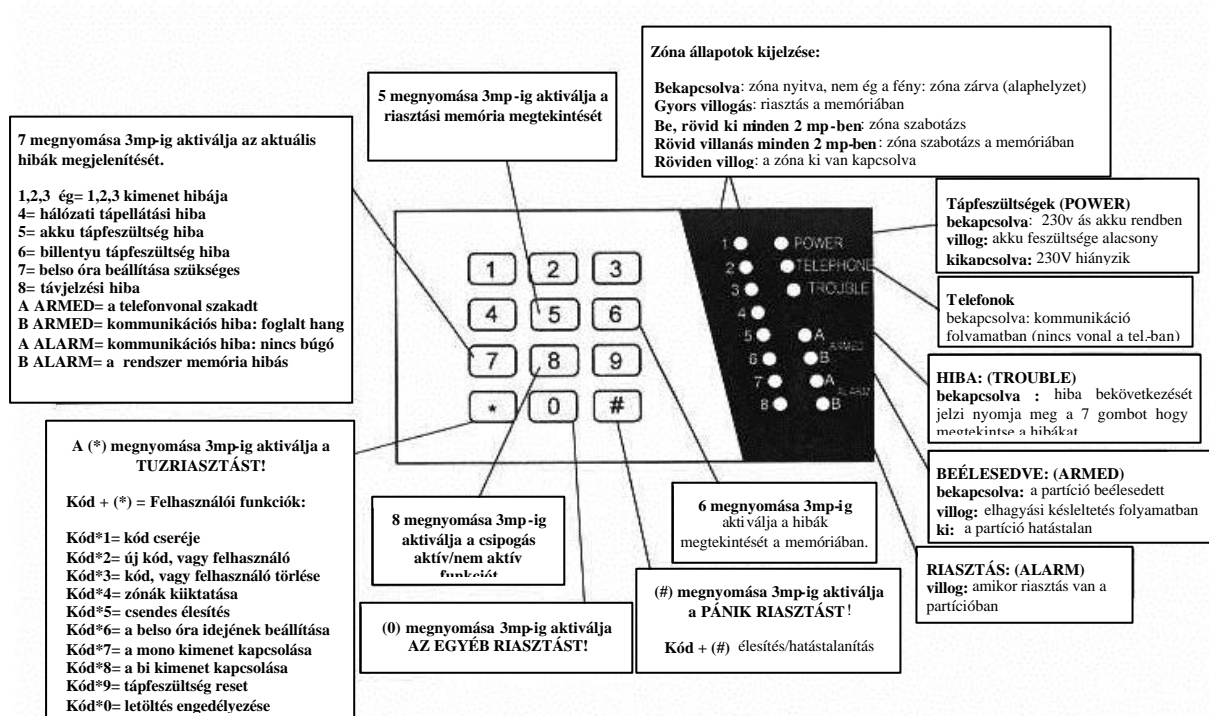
Zóna állapotok kijelzése:

Bekapcsolva: zóna nyitva, nem ég a fény: zóna zárva (alaphelyzet)
Gyors villogás: riasztás a memóriában
Be, rövid ki minden 2 mp-ben: zóna szabotázs
Rövid villanás minden 2 mp-ben: zóna szabotázs a memóriában
Röviden villog: a zóna ki van kapcsolva

5 megnyomása 3mp-ig aktiválja a riasztási memória megtekintését

7 megnyomása 3mp-ig aktiválja az aktuális hibák megjelenítését.

1,2,3 ég= 1,2,3 kimenet hibája
4= hálózati tápellátási hiba
5= akku tápfeszültség hiba
6= billentyu tápfeszültség hiba
7= belso óra beállítása szükséges
8= távjelzési hiba
A ARMED= a telefonvonal szakadt
B ARMED= kommunikációs hiba: foglalt hang
A ALARM= kommunikációs hiba: nincs búgó
B ALARM= a rendszer memória hibás

Tápfeszültségek (POWER)
bekapcsolva: 230v ás akku rendben
villog: akku feszültsége alacsony
kikapcsolva: 230V hiányzik

1 POWER
2 TELEPHONE
3 TROUBLE
4
5 A
6 B ARMED
7 A
8 B ALARM

1 2 3
4 5 6
7 8 9
* 0 #

Telefonok
bekapcsolva: kommunikáció folyamatban (nincs vonal a tel.-ban)

HIBA: (TROUBLE)
bekapcsolva : hiba bekövetkezését jelzi nyomja meg a 7 gombot hogy megtekintse a hibákat

A (*) megnyomása 3mp-ig aktiválja a TUZRIASZTÁST!

Kód + (*) = Felhasználói funkciók:

Kód*1= kód cseréje
Kód*2= új kód, vagy felhasználó
Kód*3= kód, vagy felhasználó törlése
Kód*4= zónák kiiktatása
Kód*5= csendes élesítés
Kód*6= a belso óra idejének beállítása
Kód*7= a mono kimenet kapcsolása
Kód*8= a bi kimenet kapcsolása
Kód*9= tápfeszültség reset
Kód*0= letöltés engedélyezése

BEÉLESEDVE: (ARMED)
bekapcsolva: a partíció beélesedett
villog: elhagyási késleltetés folyamatban
ki: a partíció hatástalan

6 megnyomása 3mp-ig aktiválja a hibák megtekintését a memóriában.

8 megnyomása 3mp-ig aktiválja a csipogás aktív/nem aktív funkciót

RIASZTÁS: (ALARM)
villog: amikor riasztás van a partícióban

(#) megnyomása 3mp-ig aktiválja a PÁNIK RIASZTÁST!

Kód + (#) élesítés/hatástalanítás

(0) megnyomása 3mp-ig aktiválja AZ EGYÉB RIASZTÁST!